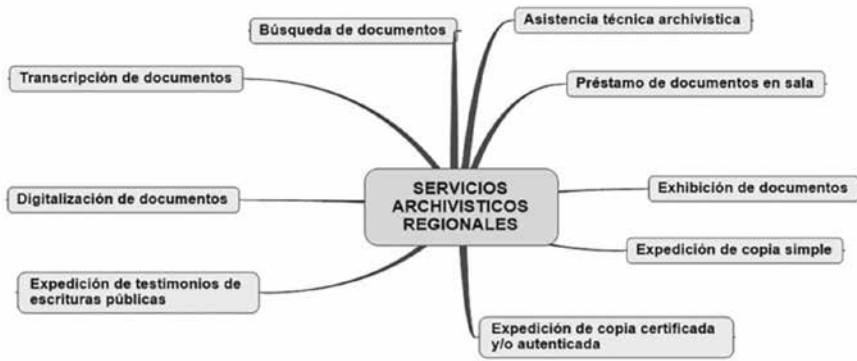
Búsqueda de documentos

Asistencia técnica archivística

Transcripción de documentos

Préstamo de documentos en sala

SERVICIOS ARCHIVISTICOS REGIONALES

Digitalización de documentos

Exhibición de documentos

Expedición de copia simple

Expedición de testimonios de escrituras públicas

Expedición de copia certificada y/o autenticada